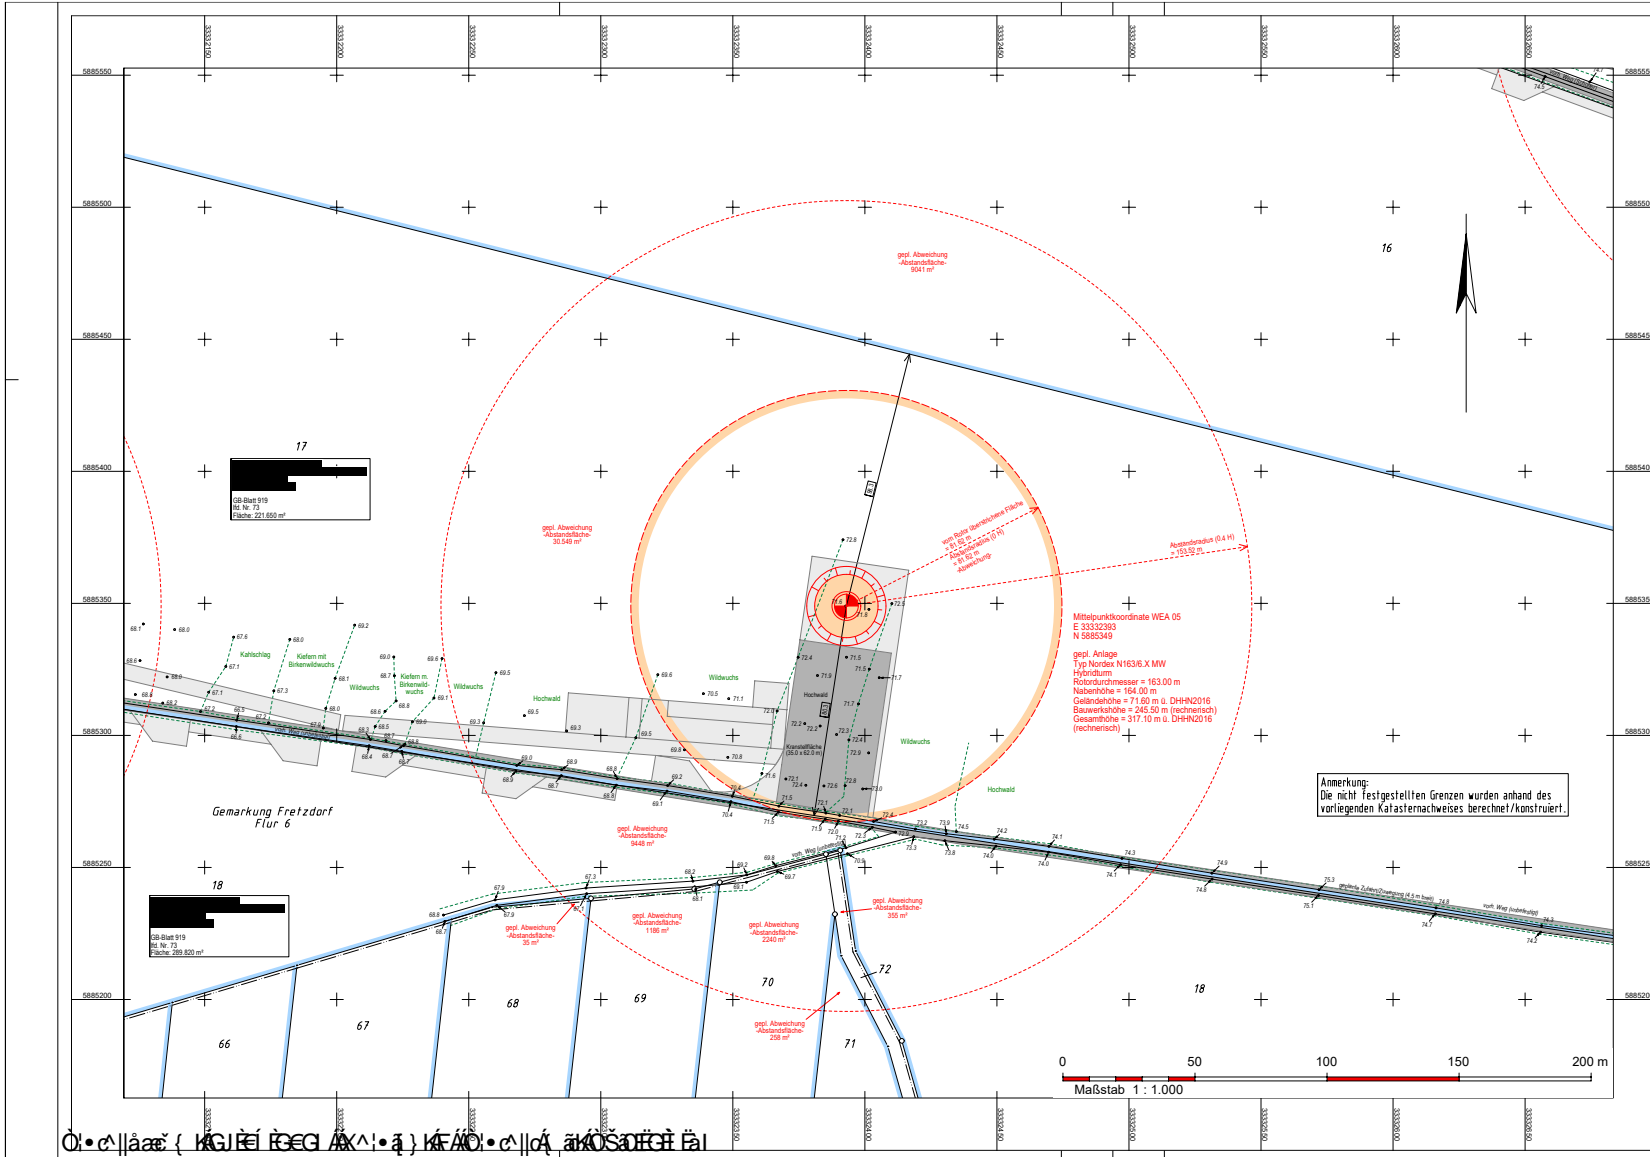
33332150
33332200
33332250
33332300
33332350
33332400
33332450
33332500
33332550
33332600
33332650

5885550
5885500
5885450
5885400
5885350
5885300
5885250
5885200

16
17
GB-Blatt 919
lfd. Nr. 73
Fläche: 221.650 m²

gepl. Abweichung
-Abstandsfläche-
9041 m²

gepl. Abweichung
-Abstandsfläche-
30.549 m²

Abstandsradius (0.4 H)
= 153.52 m

Mittelpunktkoordinate WEA 05
E 33332393
N 5885349

gepl. Anlage
Typ Nordex N163/6.X MW
Hybridturm
Rotordurchmesser = 163.00 m
Nabenhöhe = 164.00 m
Geländehöhe = 71.60 m ü. DHHN2016
Bauwerkshöhe = 245.50 m (rechnerisch)
Gesamthöhe = 317.10 m ü. DHHN2016
(rechnerisch)

Kahlschlag
Kiefern mit Birkenwildwuchs
Wildwuchs
Kiefern m. Birkenwildwuchs
Wildwuchs
Hochwald
Wildwuchs
Hochwald
Kranstellfläche (35.0 x 62.0 m)
Wildwuchs
Hochwald

Anmerkung:
Die nicht festgestellten Grenzen wurden anhand des vorliegenden Katasternachweises berechnet/konstruiert.

Gemarkung Fretzdorf
Flur 6

gepl. Abweichung
-Abstandsfläche-
9448 m²

18
GB-Blatt 919
lfd. Nr. 73
Fläche: 289.820 m²

gepl. Abweichung
-Abstandsfläche-
35 m²

gepl. Abweichung
-Abstandsfläche-
1186 m²

gepl. Abweichung
-Abstandsfläche-
2240 m²

gepl. Abweichung
-Abstandsfläche-
355 m²

gepl. Abweichung
-Abstandsfläche-
258 m²

66
67
68
69
70
71
72
18

0
50
100
150
200 m
Maßstab 1 : 1.000